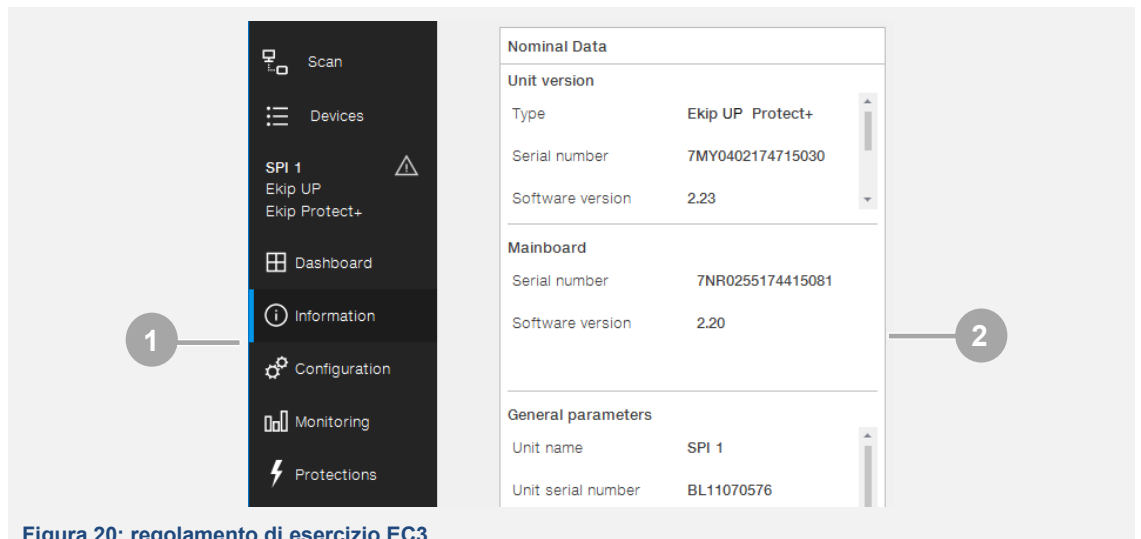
Scan

Devices

SPI 1
Ekip UP
Ekip Protect+

Dashboard

Information

Configuration

Monitoring

Protections

1

Nominal Data

Unit version

Type Ekip UP Protect+

Serial number 7MY0402174715030

Software version 2.23

Mainboard

Serial number 7NR0255174415081

Software version 2.20

General parameters

Unit name SPI 1

Unit serial number BL11070576

2

Figura 20: regolamento di esercizio EC3